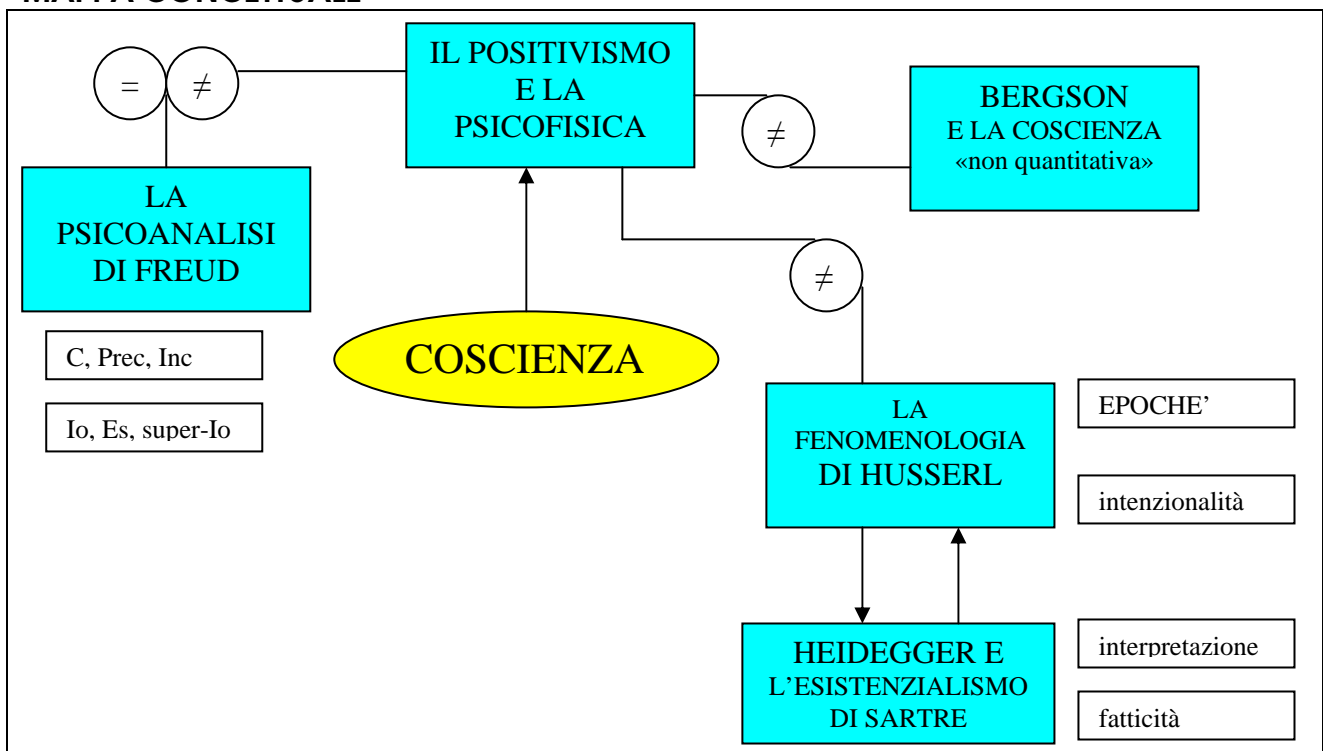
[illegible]

=

≠

IL POSITIVISMO E LA PSICOFISICA

≠

BERGSON E LA COSCIENZA «non quantitativa»

LA PSICOANALISI DI FREUD

≠

C, Prec, Inc

COSCIENZA

Io, Es, super-Io

LA FENOMENOLOGIA DI HUSSERL

EPOCHE'

intenzionalità

HEIDEGGER E L'ESISTENZIALISMO DI SARTRE

interpretazione

fatticità